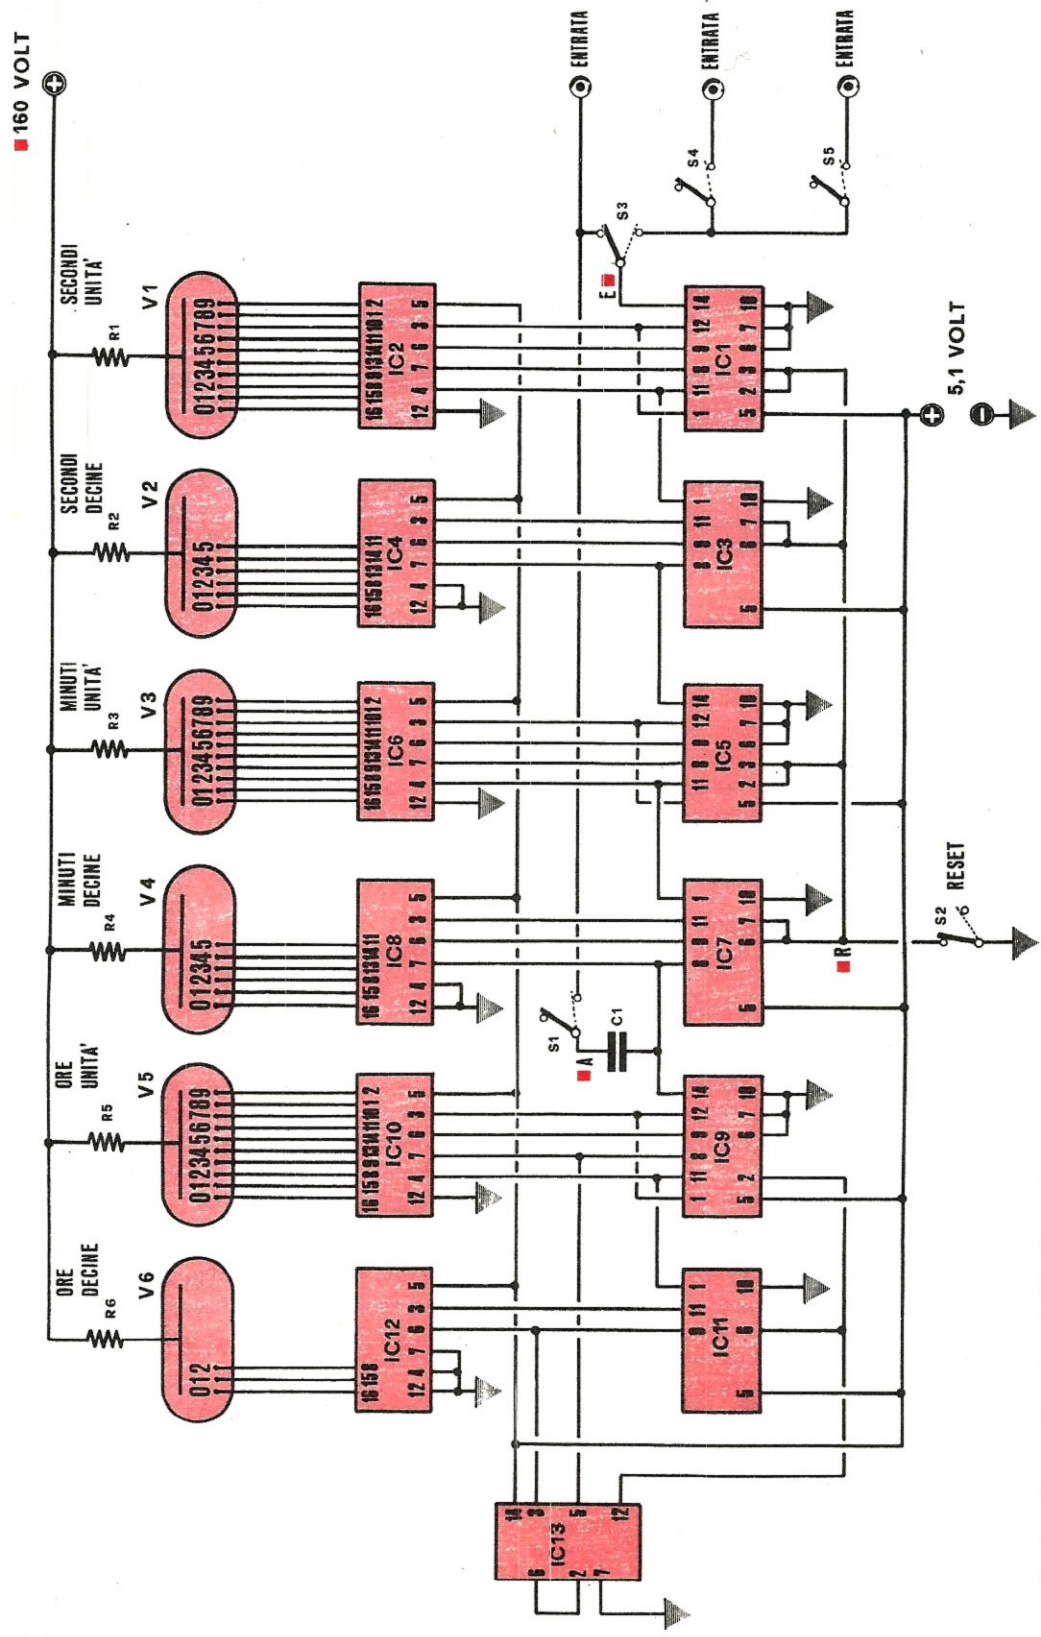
160 VOLT

SECONDI UNITA'
V1
R1
0123456789
16 15 8 13 14 11 10 12
IC2
12 4 7 6 3 5

SECONDI DECINE
V2
R2
012345
16 15 8 13 14 11
IC4
12 4 7 6 3 5

MINUTI UNITA'
V3
R3
0123456789
16 15 8 13 14 11 10 12
IC6
12 4 7 6 3 5

MINUTI DECINE
V4
R4
012345
16 15 8 13 14 11
IC8
12 4 7 6 3 5

ORE UNITA'
V5
R5
0123456789
16 15 8 13 14 11 10 12
IC10
12 4 7 6 3 5

ORE DECINE
V6
R6
012
16 15 8
IC12
12 4 7 6 3 5

ENTRATA
ENTRATA
ENTRATA
S3
S4
S5
E

1 11 8 9 12 14
IC1
5 2 3 6 7 10

5,1 VOLT

8 9 11 1
IC3
5 6 7 10

11 8 9 12 14
IC5
5 2 3 6 7 10

8 9 11 1
IC7
5 6 7 10

R
RESET
S2

S1
A
C1

1 11 8 9 12 14
IC9
5 2 6 7 10

9 11 1
IC11
5 6 10

16 3 5 12
IC13
8 2 7